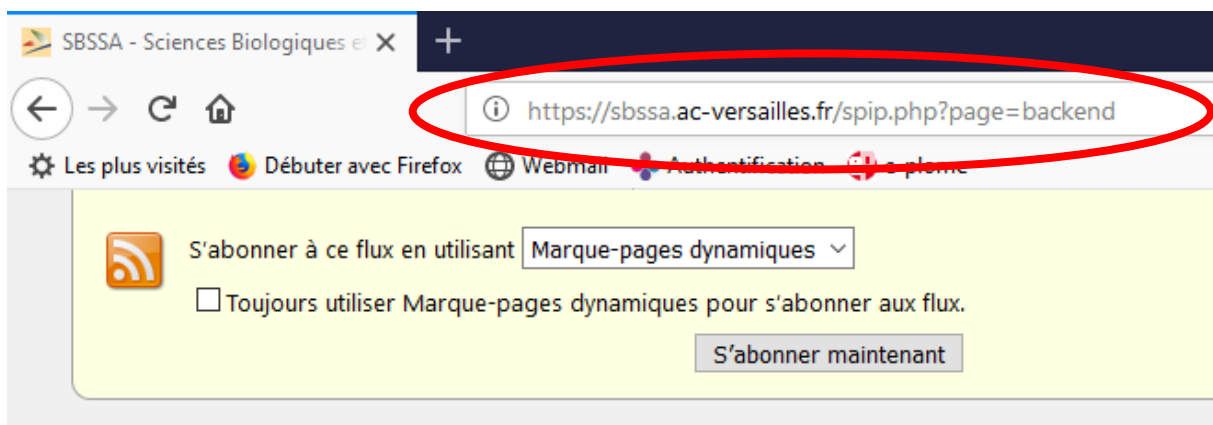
SBSSA - Sciences Biologiques e

https://sbssa.ac-versailles.fr/spip.php?page=backend

Les plus visités Débuter avec Firefox Webmail Authentification e-plome

S'abonner à ce flux en utilisant Marque-pages dynamiques

Toujours utiliser Marque-pages dynamiques pour s'abonner aux flux.

S'abonner maintenant